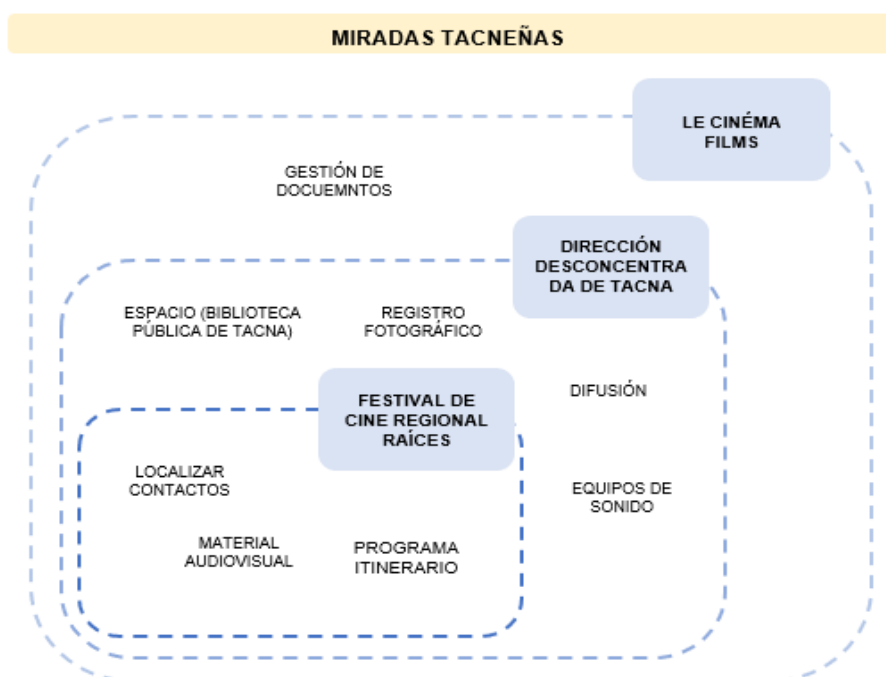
MIRADAS TACNEÑAS

LE CINÉMA FILMS

GESTIÓN DE DOCUEMNTOS

DIRECCIÓN DESCONCENTRADA DE TACNA

ESPACIO (BIBLIOTECA PÚBLICA DE TACNA)

REGISTRO FOTOGRÁFICO

DIFUSIÓN

FESTIVAL DE CINE REGIONAL RAÍCES

LOCALIZAR CONTACTOS

EQUIPOS DE SONIDO

MATERIAL AUDIOVISUAL

PROGRAMA ITINERARIO